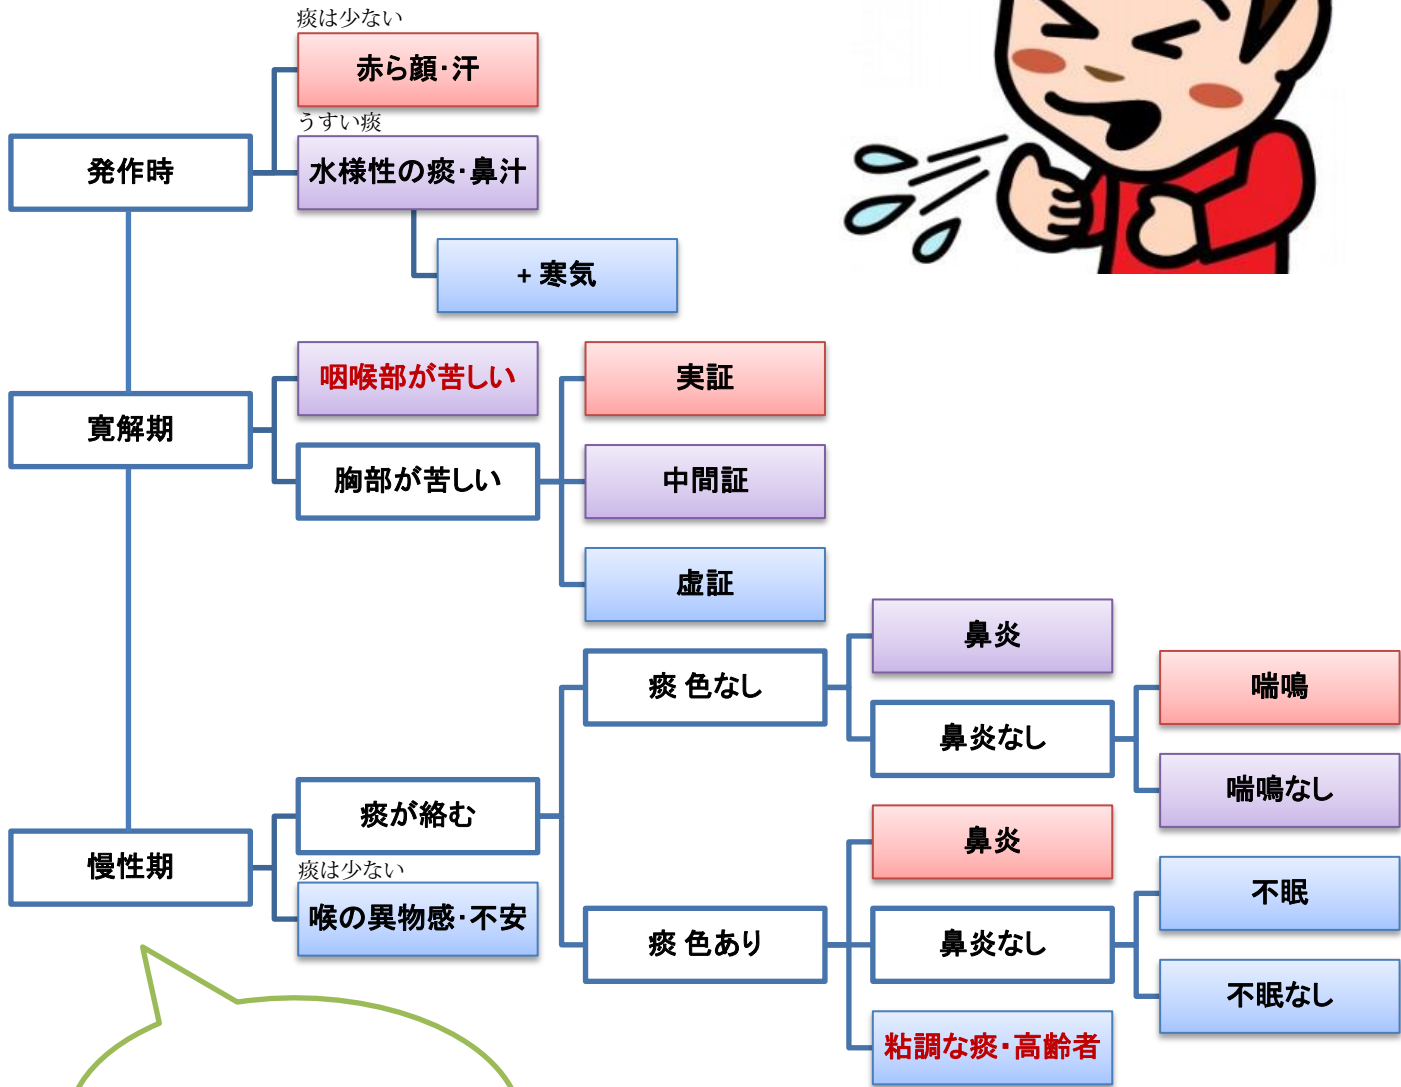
発作時

痰は少ない

赤ら顔·汗

うすい痰

水様性の痰·鼻汁

+ 寒気

寛解期

咽喉部が苦しい

胸部が苦しい

実証

中間証

虚証

慢性期

痰が絡む

痰は少ない

喉の異物感·不安

痰 色なし

痰 色あり

鼻炎

鼻炎なし

喘鳴

喘鳴なし

鼻炎

鼻炎なし

粘調な痰·高齢者

不眠

不眠なし